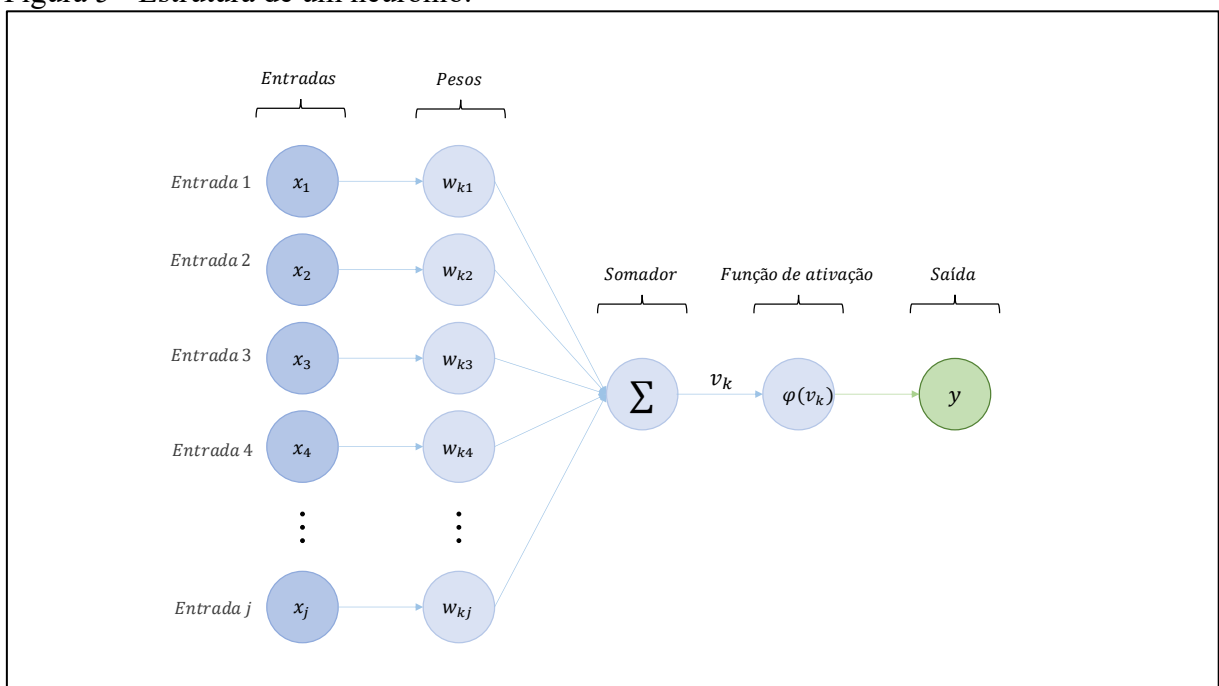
Figura 5 – Estrutura de um neurônio.

Entradas

Pesos

Entrada 1 $x_1$ $w_{k1}$

Entrada 2 $x_2$ $w_{k2}$

Entrada 3 $x_3$ $w_{k3}$

Entrada 4 $x_4$ $w_{k4}$

$\vdots$ $\vdots$

Entrada j $x_j$ $w_{kj}$

Somador

$\sum$

$v_k$

Função de ativação

$\varphi(v_k)$

Saída

$y$